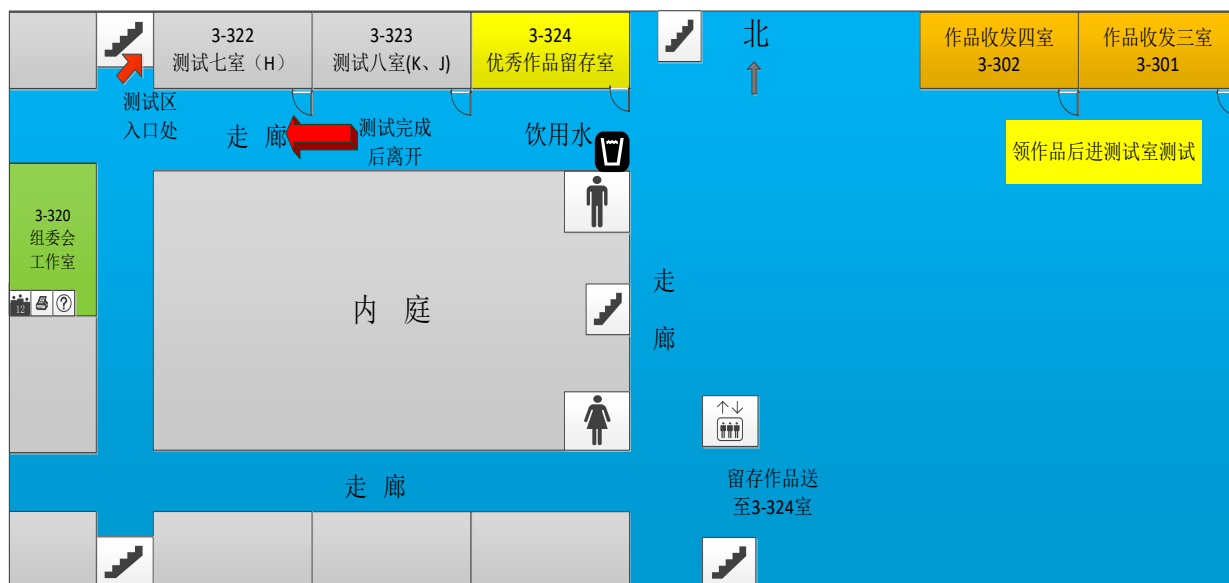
3-322
测试七室（H）

3-323
测试八室(K、J)

3-324
优秀作品留存室

北

作品收发四室
3-302

作品收发三室
3-301

测试区
入口处

走 廊

测试完成
后离开

饮用水

领作品后进测试室测试

3-320
组委会
工作室

12

内 庭

走

廊

走 廊

留存作品送
至3-324室